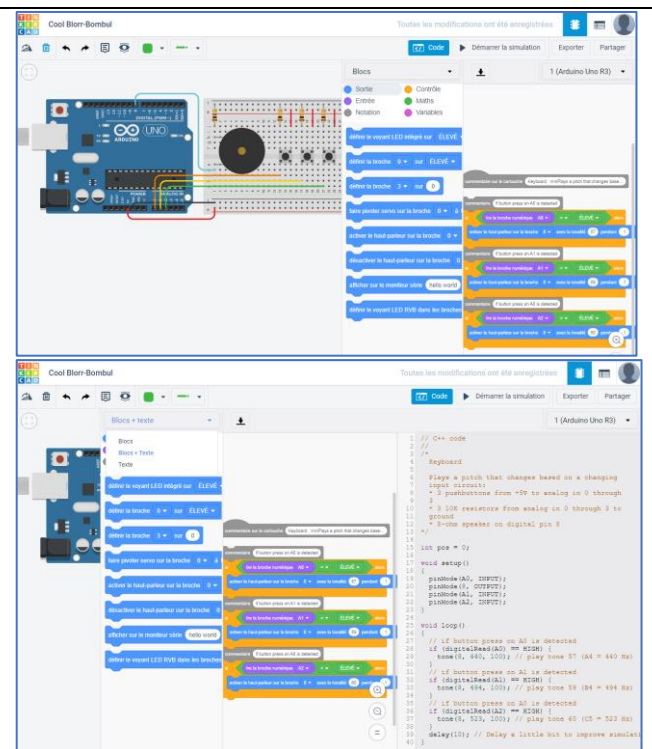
TIN KER CAD

Cool Blorr-Bombul

Toutes les modifications ont été enregistrées

Code

Démarrer la simulation

Exporter

Partager

Blocs

1 (Arduino Uno R3)

Sortie
Contrôle
Entrée
Maths
Notation
Variables

définir le voyant LED intégré sur ÉLEVÉ

définir la broche 0 sur ÉLEVÉ

définir la broche 3 sur 0

faire pivoter servo sur la broche 0 à

activer le haut-parleur sur la broche 0

désactiver le haut-parleur sur la broche 0

afficher sur le moniteur série hello world

définir le voyant LED RVB dans les broches

commentaire sur le carnet Keyboard: modPlays a pitch that changes base...

commentaire If button press on A0 is detected

si lire la broche numérique A0 = ÉLEVÉ alors

activer le haut-parleur sur la broche 8 avec la tonalité 57 pendant 1

commentaire If button press on A1 is detected

si lire la broche numérique A1 = ÉLEVÉ alors

activer le haut-parleur sur la broche 8 avec la tonalité 59 pendant 1

commentaire If button press on A2 is detected

si lire la broche numérique A2 = ÉLEVÉ alors

activer le haut-parleur sur la broche 8 avec la tonalité 60 pendant 1

Cool Blorr-Bombul

Toutes les modifications ont été enregistrées

Code

Démarrer la simulation

Exporter

Partager

Blocs + texte

Blocs
Blocs + Texte
Texte

1 (Arduino Uno R3)

définir le voyant LED intégré sur ÉLEVÉ

définir la broche 0 sur ÉLEVÉ

définir la broche 3 sur 0

faire pivoter servo sur la broche 0 à

activer le haut-parleur sur la broche 0

désactiver le haut-parleur sur la broche 0

afficher sur le moniteur série hello world

définir le voyant LED RVB dans les broches

commentaire sur le carnet Keyboard: modPlays a pitch that changes base...

commentaire If button press on A0 is detected

si lire la broche numérique A0 = ÉLEVÉ alors

activer le haut-parleur sur la broche 8 avec la tonalité 57 pendant 1

commentaire If button press on A1 is detected

si lire la broche numérique A1 = ÉLEVÉ alors

activer le haut-parleur sur la broche 8 avec la tonalité 59 pendant 1

commentaire If button press on A2 is detected

si lire la broche numérique A2 = ÉLEVÉ alors

activer le haut-parleur sur la broche 8 avec la tonalité 60 pendant 1

1 // C++ code
2 //
3 /*
4   Keyboard
5
6   Plays a pitch that changes based on a changing
7   input circuit:
    * 3 pushbuttons from +5V to analog in 0 through
    3
8   * 3 10K resistors from analog in 0 through 3 to
    ground
9   * 8-ohm speaker on digital pin 8
10 */
11
12
13 int pos = 0;
14
15 void setup()
16 {
17   pinMode(A0, INPUT);
18   pinMode(8, OUTPUT);
19   pinMode(A1, INPUT);
20   pinMode(A2, INPUT);
21 }
22
23 void loop()
24 {
25   // if button press on A0 is detected
26   if (digitalRead(A0) == HIGH) {
27     tone(8, 440, 100); // play tone 57 (A4 = 440 Hz)
28   }
29   // if button press on A1 is detected
30   if (digitalRead(A1) == HIGH) {
31     tone(8, 494, 100); // play tone 59 (B4 = 494 Hz)
32   }
33   // if button press on A0 is detected
34   if (digitalRead(A2) == HIGH) {
35     tone(8, 523, 100); // play tone 60 (C5 = 523 Hz)
36   }
37   delay(10); // Delay a little bit to improve simulati
38 }